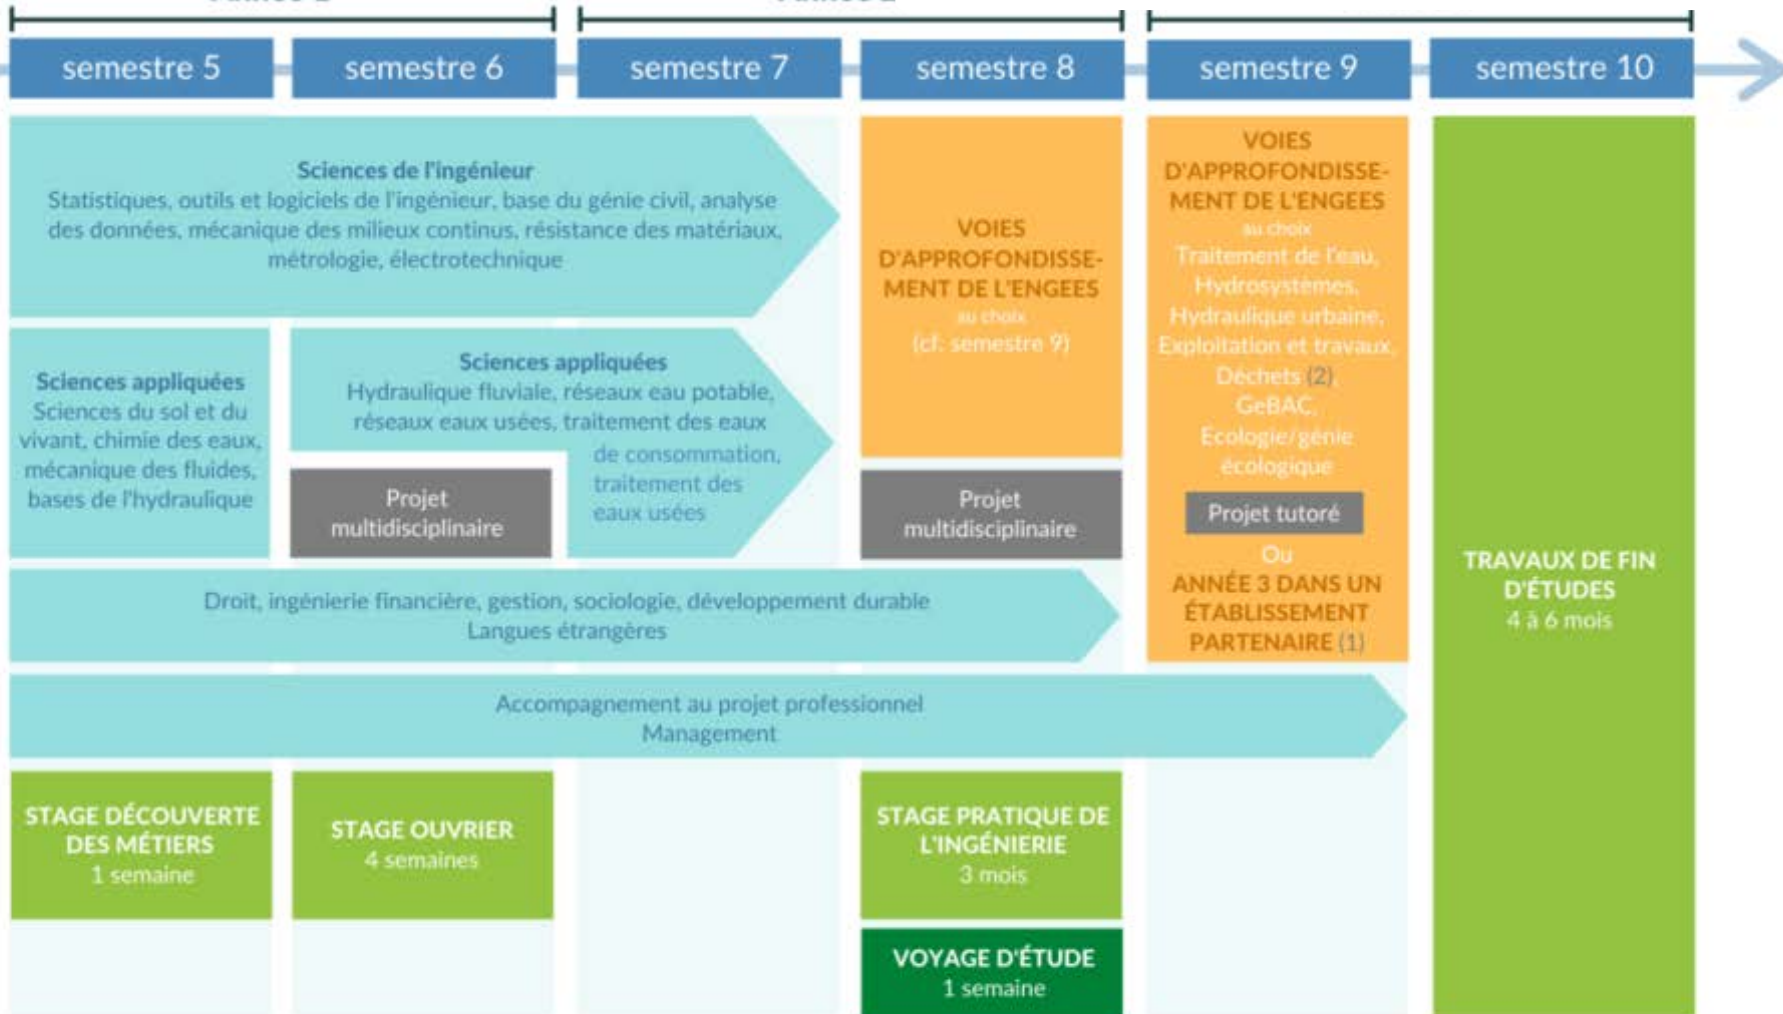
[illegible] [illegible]

semestre 5 semestre 6 semestre 7 semestre 8 semestre 9 semestre 10

Sciences de l'ingénieur
Statistiques, outils et logiciels de l'ingénieur, base du génie civil, analyse des données, mécanique des milieux continus, résistance des matériaux, métrologie, électrotechnique

VOIES D'APPROFONDISSEMENT DE L'ENGEES
au choix
(cf. semestre 9)

VOIES D'APPROFONDISSEMENT DE L'ENGEES
au choix
Traitement de l'eau, Hydrosystèmes, Hydraulique urbaine, Exploitation et travaux, Déchets (2) GeBAC, Écologie/génie écologique

Projet tutoré

Ou

ANNÉE 3 DANS UN ÉTABLISSEMENT PARTENAIRE (1)

Sciences appliquées
Sciences du sol et du vivant, chimie des eaux, mécanique des fluides, bases de l'hydraulique

Sciences appliquées
Hydraulique fluviale, réseaux eau potable, réseaux eaux usées, traitement des eaux de consommation, traitement des eaux usées

Projet multidisciplinaire

Projet multidisciplinaire

TRAVAUX DE FIN D'ÉTUDES
4 à 6 mois

Droit, ingénierie financière, gestion, sociologie, développement durable
Langues étrangères

Accompagnement au projet professionnel
Management

STAGE DÉCOUVERTE DES MÉTIERS
1 semaine

STAGE OUVRIER
4 semaines

STAGE PRATIQUE DE L'INGÉNIERIE
3 mois

VOYAGE D'ÉTUDE
1 semaine